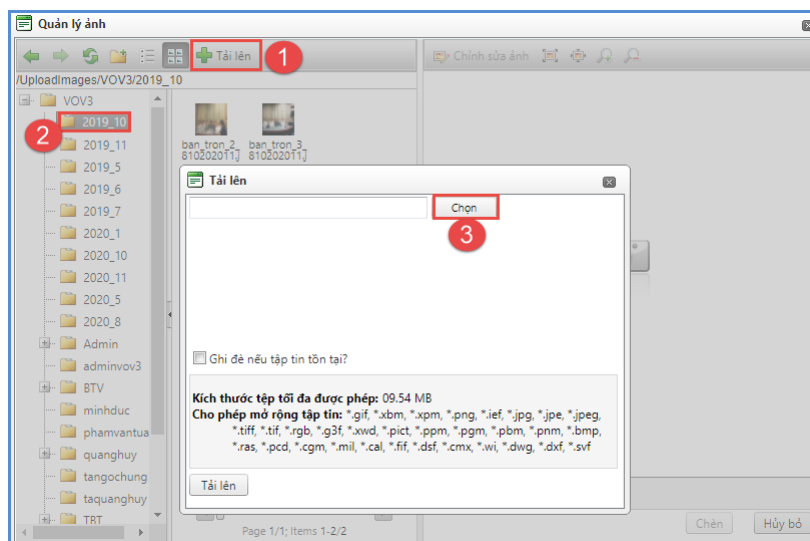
Quản lý ảnh

Tải lên 1

Chỉnh sửa ảnh

/UploadImages/VOV3/2019_10

VOV3
2 2019_10
2019_11
2019_5
2019_6
2019_7
2020_1
2020_10
2020_11
2020_5
2020_8
Admin
adminvov3
BTV
minhduc
phamvantua
quanghuy
tangochung
taquanghuy
TRT

ban_tron_2_8102020111
ban_tron_3_8102020111

Tải lên

Chọn 3

Ghi đè nếu tập tin tồn tại?

Kích thước tệp tối đa được phép: 09.54 MB
Cho phép mở rộng tập tin: *.gif, *.xbm, *.xpm, *.png, *.ief, *.jpg, *.jpe, *.jpeg, *.tiff, *.tif, *.rgb, *.g3f, *.xwd, *.pict, *.ppm, *.pgm, *.pbm, *.pnm, *.bmp, *.ras, *.pcd, *.cgm, *.mil, *.cal, *.fif, *.dsf, *.cmx, *.wi, *.dwg, *.dxf, *.svf

Tải lên

Page 1/1; Items 1-2/2

Chèn

Hủy bỏ